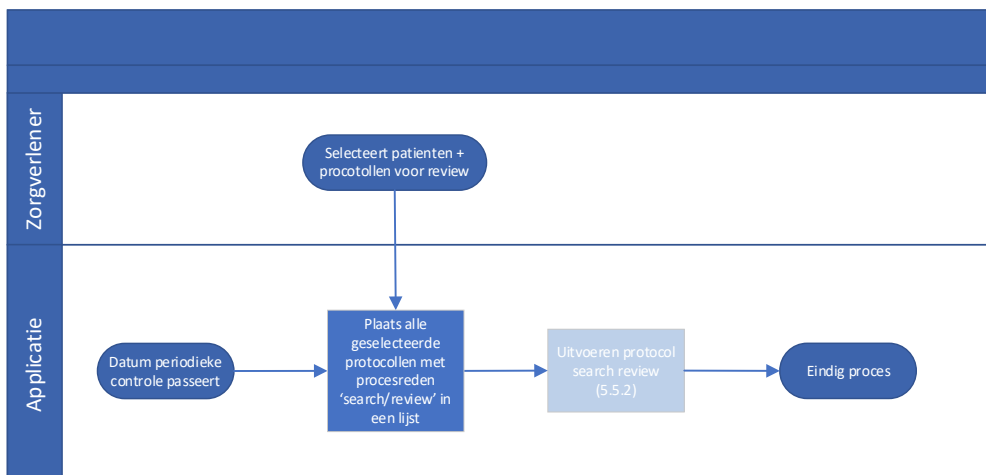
Zorgverlener

Selecteert patienten + procotollen voor review

Applicatie

Datum periodieke controle passeert

Plaats alle geselecteerde protocollen met procesreden ‘search/review’ in een lijst

Uitvoeren protocol search review (5.5.2)

Eindig proces